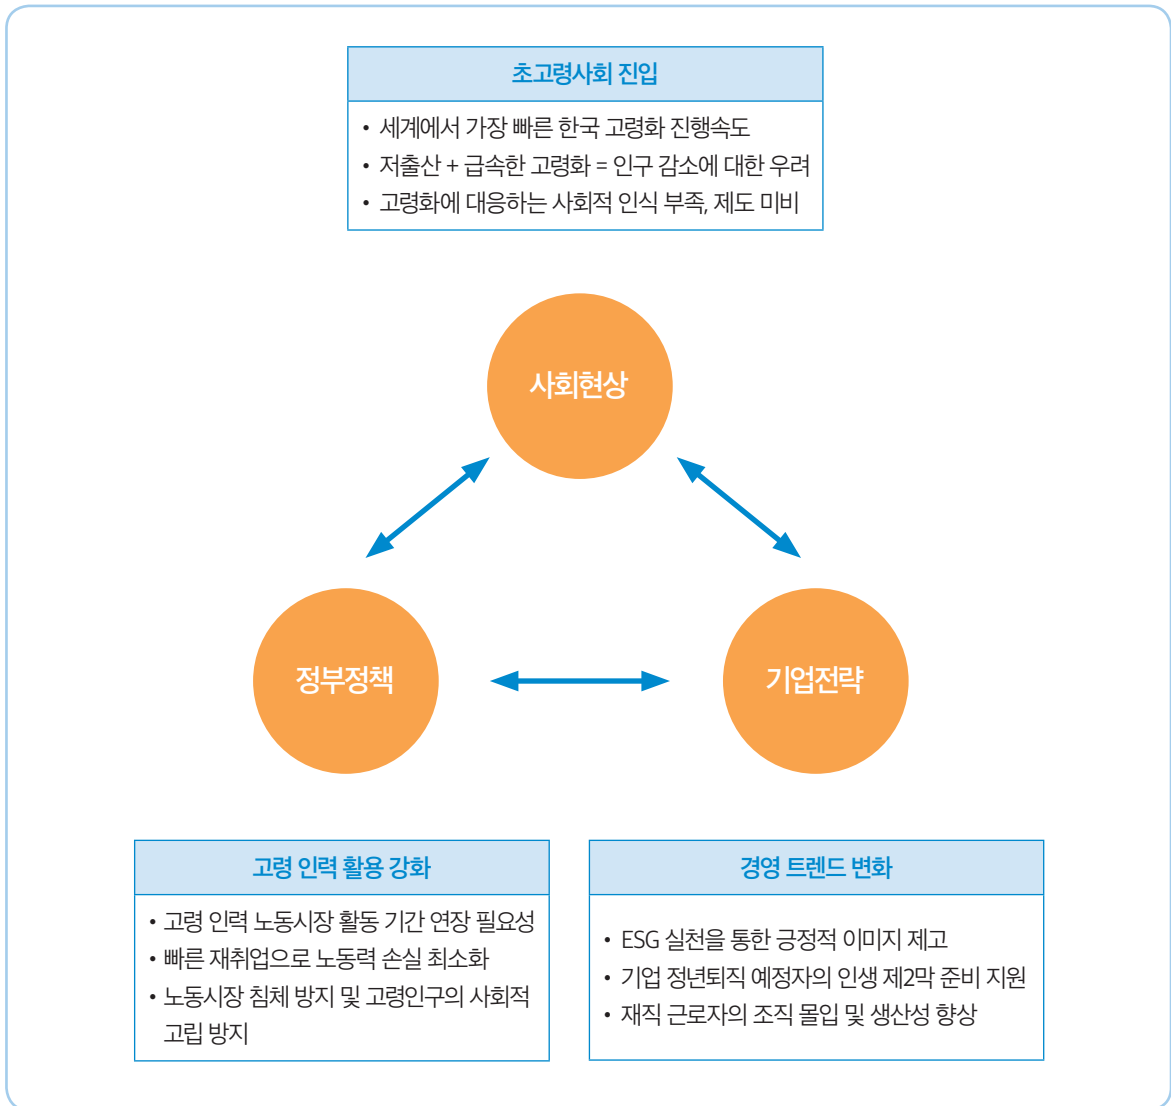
초고령사회 진입

• 세계에서 가장 빠른 한국 고령화 진행속도
• 저출산 + 급속한 고령화 = 인구 감소에 대한 우려
• 고령화에 대응하는 사회적 인식 부족, 제도 미비

사회현상

정부정책

기업전략

고령 인력 활용 강화

• 고령 인력 노동시장 활동 기간 연장 필요성
• 빠른 재취업으로 노동력 손실 최소화
• 노동시장 침체 방지 및 고령인구의 사회적 고립 방지

경영 트렌드 변화

• ESG 실천을 통한 긍정적 이미지 제고
• 기업 정년퇴직 예정자의 인생 제2막 준비 지원
• 재직 근로자의 조직 몰입 및 생산성 향상